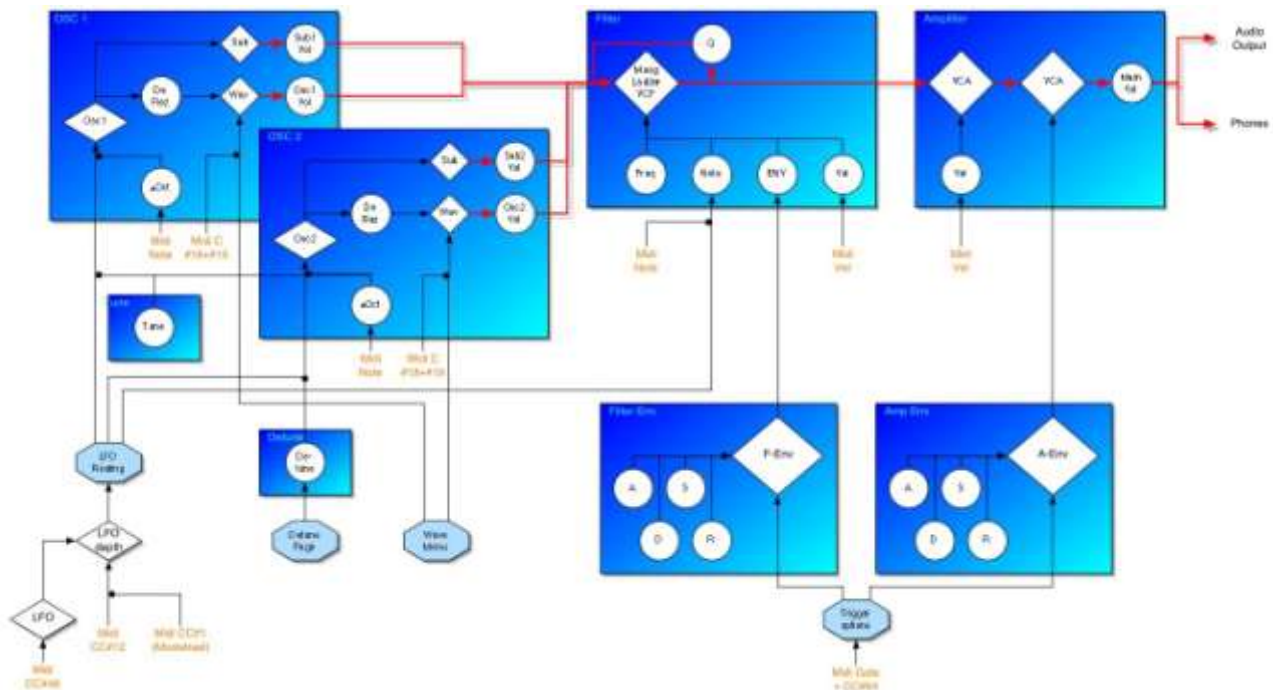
OSC 1

Sub

Sub1 Vol

De Res

Wav

Osc1 Vol

Osc 1

sOct

Midi Note

Midi C #18+#19

OSC 2

Sub

Sub2 Vol

De Res

Wav

Osc2 Vol

Osc2

sOct

Midi Note

Midi C #18+#19

Tune

Filter

Q

Moog Ladder VCF

Freq

Note

ENV

Vel

Midi Note

Midi Vel

Amplifier

VCA

VCA

Main Vol

Vel

Midi Vel

Audio Output

Phones

Filter Env

A

S

D

R

F-Env

Amp Env

A

S

D

R

A-Env

Trigger update

Midi Gate + CC#64

LFO Routing

LFO depth

LFO

Midi CC#

Midi CC#2

Midi CC#1 (Modwheel)

Detune

De-tune

Detune Regs

Wave Menu